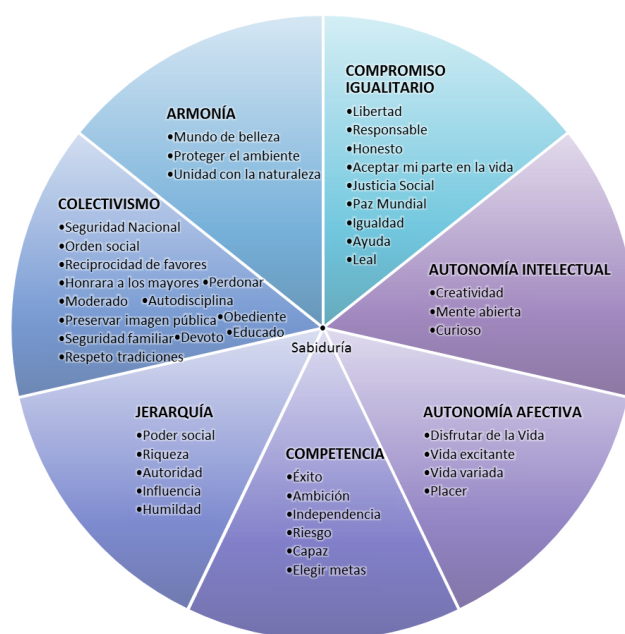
ARMONÍA
•Mundo de belleza
•Proteger el ambiente
•Unidad con la naturaleza

COMPROMISO IGUALITARIO
•Libertad
•Responsable
•Honesto
•Aceptar mi parte en la vida
•Justicia Social
•Paz Mundial
•Igualdad
•Ayuda
•Leal

COLECTIVISMO
•Seguridad Nacional
•Orden social
•Reciprocidad de favores
•Honrara a los mayores
•Perdonar
•Moderado
•Autodisciplina
•Preservar imagen pública
•Obediente
•Seguridad familiar
•Devoto
•Educado
•Respeto tradiciones

AUTONOMÍA INTELECTUAL
•Creatividad
•Mente abierta
•Curioso

Sabiduría

JERARQUÍA
•Poder social
•Riqueza
•Autoridad
•Influencia
•Humildad

COMPETENCIA
•Éxito
•Ambición
•Independencia
•Riesgo
•Capaz
•Elegir metas

AUTONOMÍA AFECTIVA
•Disfrutar de la Vida
•Vida excitante
•Vida variada
•Placer